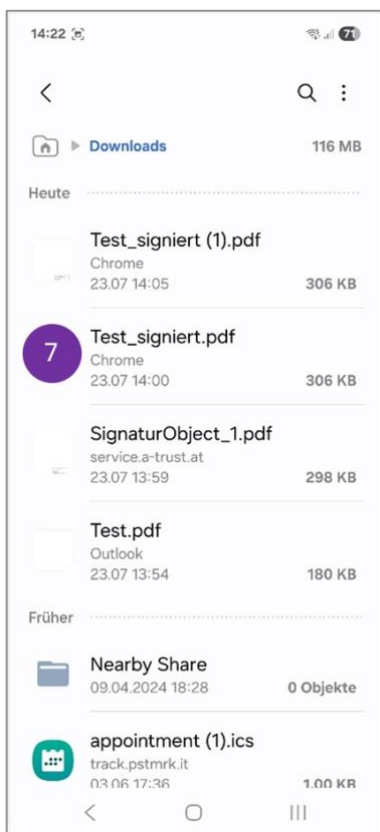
14:22

71

Downloads 116 MB

Heute

Test_signiert (1).pdf
Chrome
23.07 14:05 306 KB

7

Test_signiert.pdf
Chrome
23.07 14:00 306 KB

SignaturObject_1.pdf
service.a-trust.at
23.07 13:59 298 KB

Test.pdf
Outlook
23.07 13:54 180 KB

Früher

Nearby Share
09.04.2024 18:28 0 Objekte

appointment (1).ics
track.pstmrk.it
03.06 17:36 1.00 KB